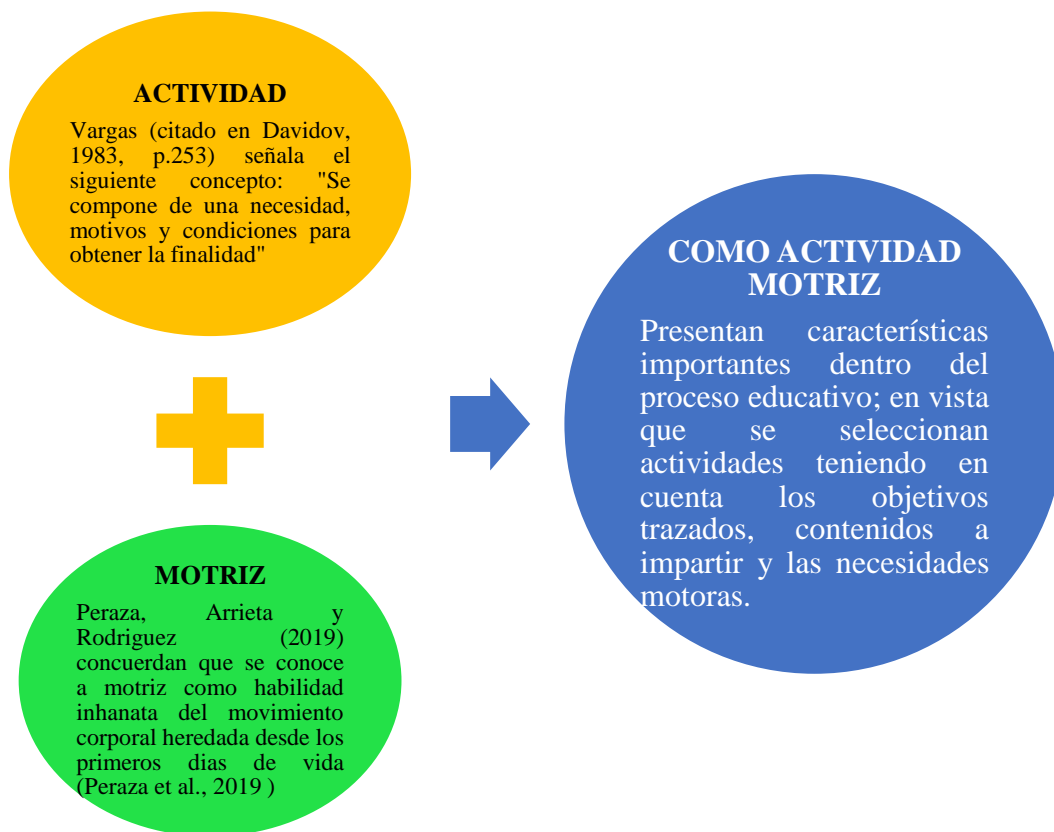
ACTIVIDAD

Vargas (citado en Davidov, 1983, p.253) señala el siguiente concepto: "Se compone de una necesidad, motivos y condiciones para obtener la finalidad"

MOTRIZ

Peraza, Arrieta y Rodriguez (2019) concuerdan que se conoce a motriz como habilidad inhanata del movimiento corporal heredada desde los primeros dias de vida (Peraza et al., 2019 )

COMO ACTIVIDAD MOTRIZ

Presentan características importantes dentro del proceso educativo; en vista que se seleccionan actividades teniendo en cuenta los objetivos trazados, contenidos a impartir y las necesidades motoras.